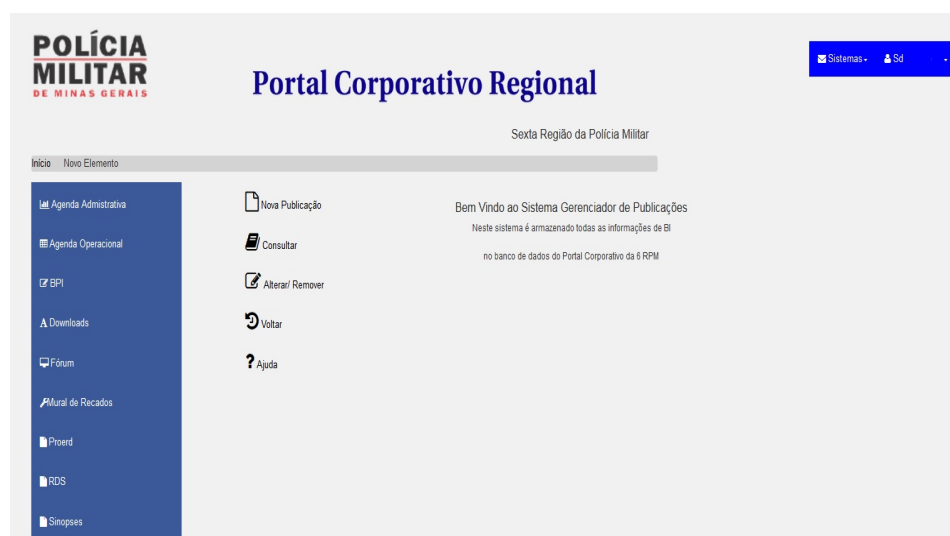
POLÍCIA MILITAR DE MINAS GERAIS

Portal Corporativo Regional

Sistemas Sd

Sexta Região da Polícia Militar

Início Novo Elemento

Agenda Admistrativa
Agenda Operacional
BPI
Downloads
Fórum
Mural de Recados
Proerd
RDS
Sinopses

Nova Publicação
Consultar
Alterar/ Remover
Voltar
Ajuda

Bem Vindo ao Sistema Gerenciador de Publicações
Neste sistema é armazenado todas as informações de BI
no banco de dados do Portal Corporativo da 6 RPM